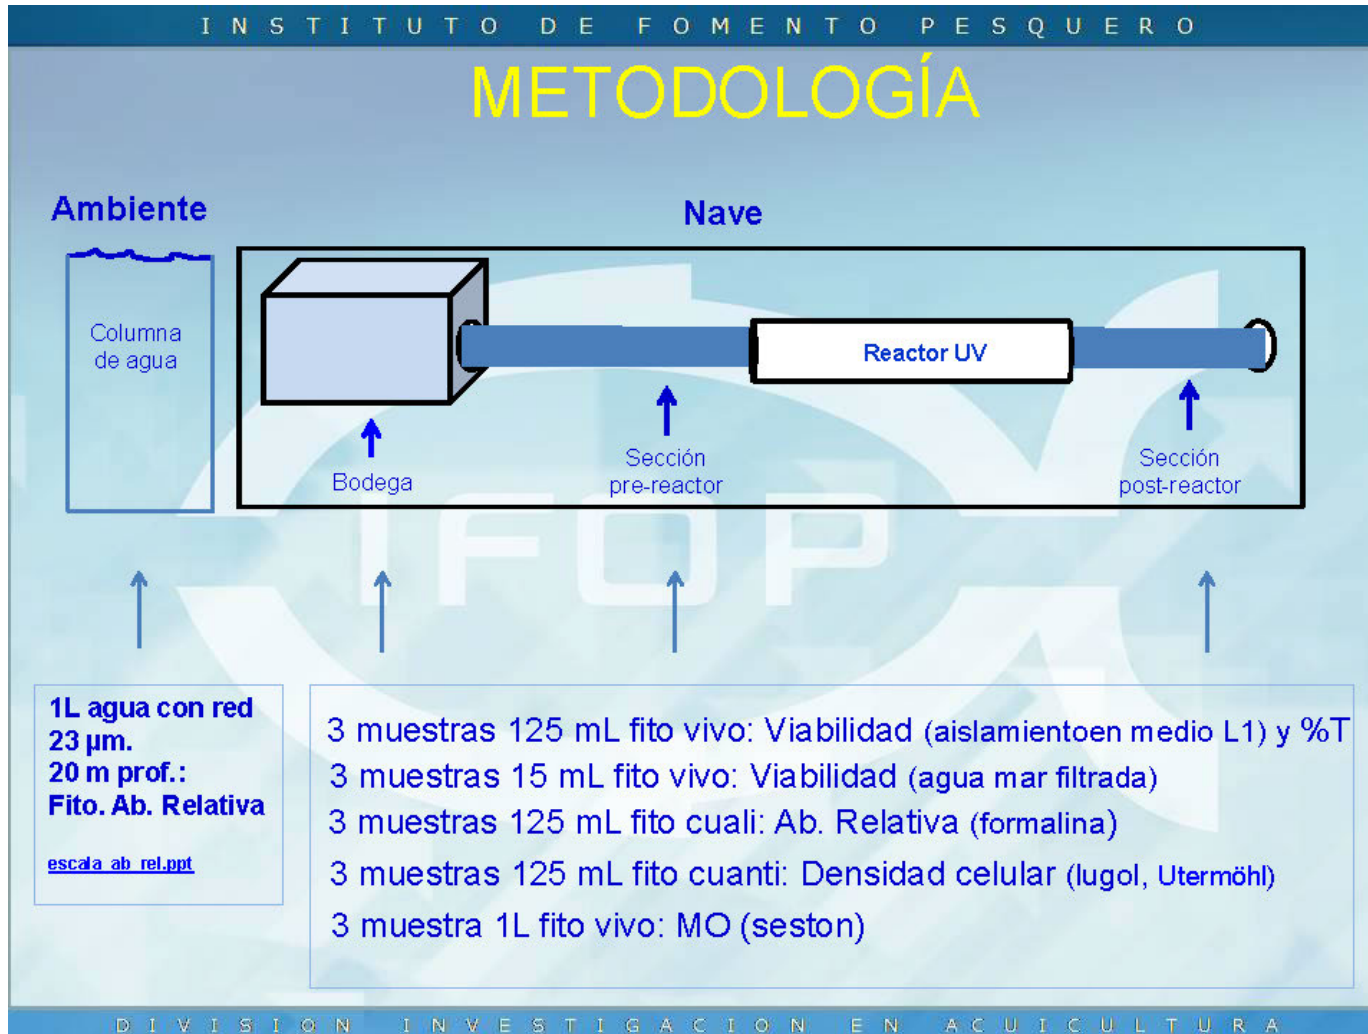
INSTITUTO DE FOMENTO PESQUERO

METODOLOGÍA

Ambiente

Nave

Columna de agua

Reactor UV

Bodega

Sección pre-reactor

Sección post-reactor

IFOP

1L agua con red 23 µm. 20 m prof.: Fito. Ab. Relativa

escala ab rel.ppt

3 muestras 125 mL fito vivo: Viabilidad (aislamientoen medio L1) y %T
3 muestras 15 mL fito vivo: Viabilidad (agua mar filtrada)
3 muestras 125 mL fito cuali: Ab. Relativa (formalina)
3 muestras 125 mL fito cuanti: Densidad celular (lugol, Utermöhl)
3 muestra 1L fito vivo: MO (seston)

DIVISION INVESTIGACION EN ACUICULTURA